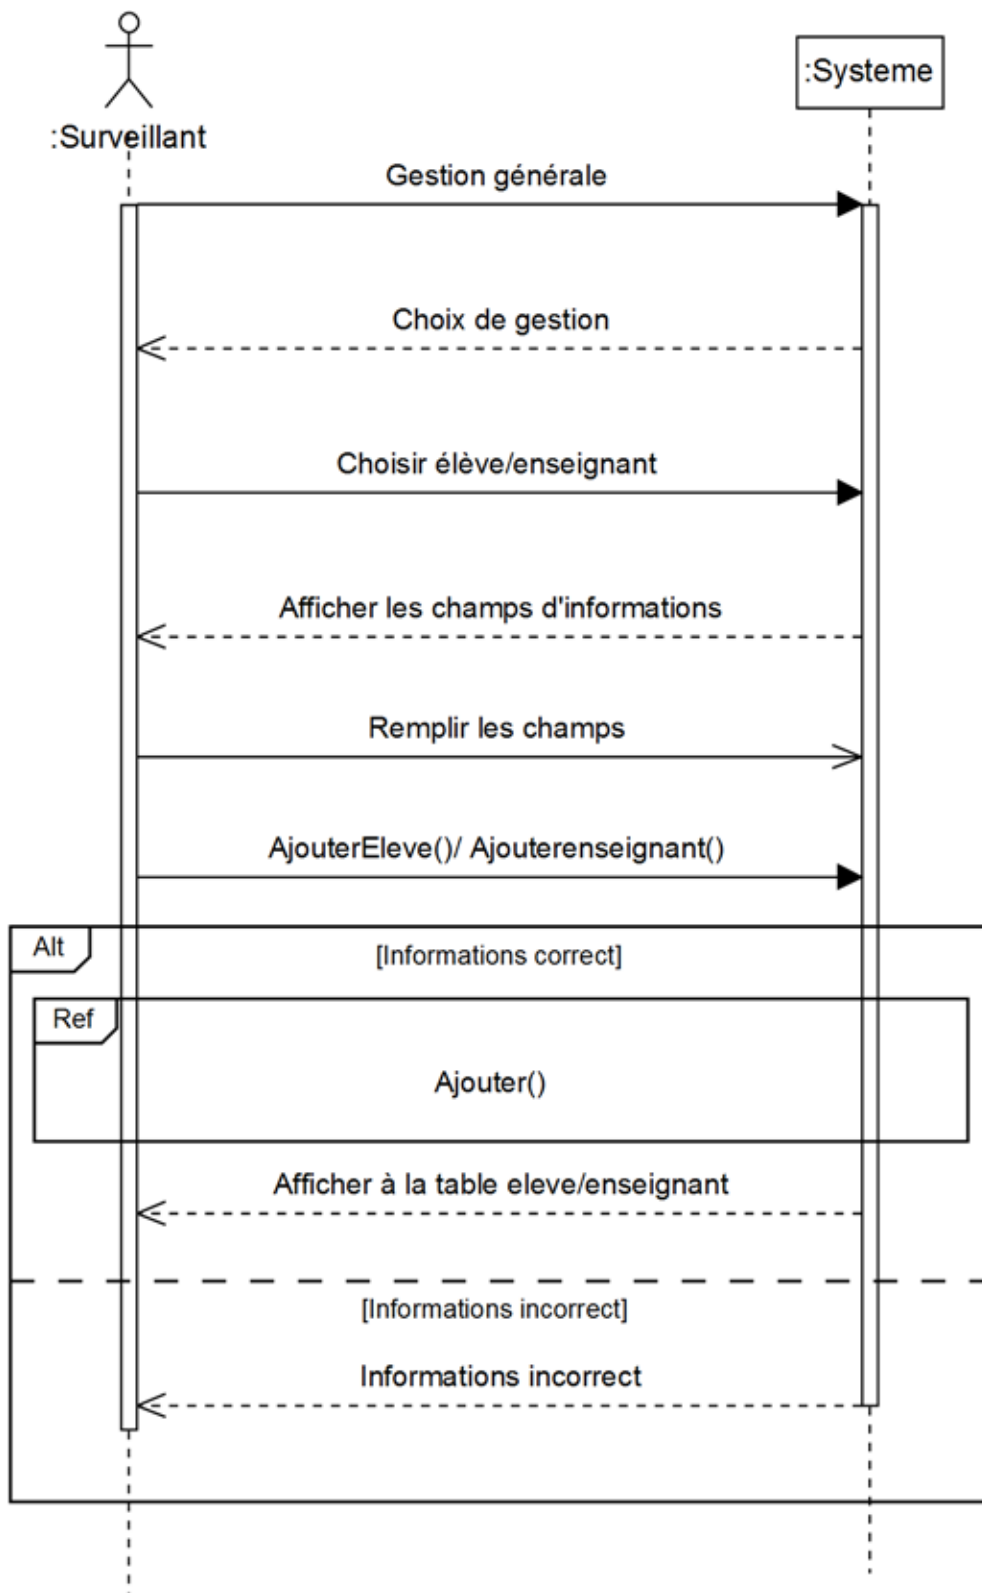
:Surveillant

:Systeme

Gestion générale

Choix de gestion

Choisir élève/enseignant

Afficher les champs d'informations

Remplir les champs

AjouterEleve()/ Ajouterenseignant()

Alt

[Informations correct]

Ref

Ajouter()

Afficher à la table eleve/enseignant

[Informations incorrect]

Informations incorrect